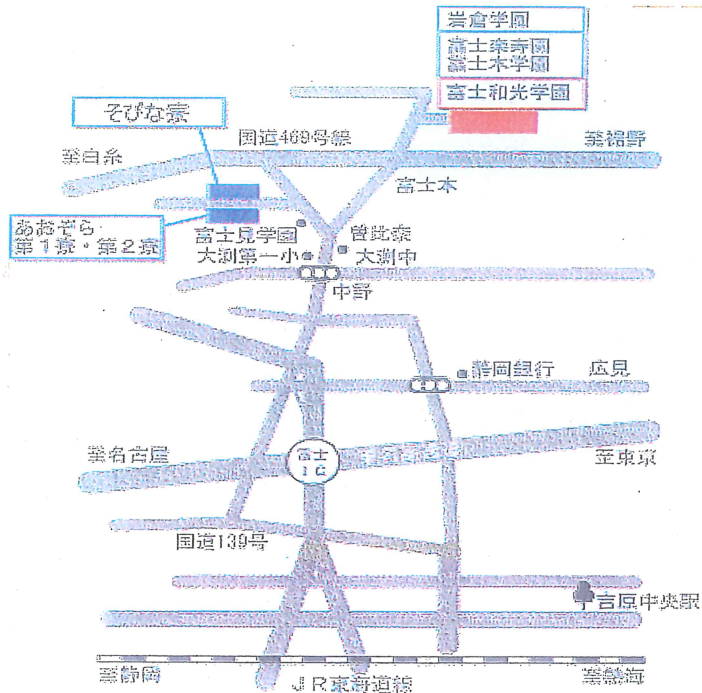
岩倉学園
富士楽寿園
富士本学園
富士和光学園
そびな荘
国道469号線
至白糸
至裾野
富士本
あおぞら
第1寮・第2寮
富士見学園
曽比奈
大渕第一小
大渕中
中野
静岡銀行
広見
至名古屋
富士
IC
至東京
国道139号
吉原中央駅
至静岡
JR東海道線
至熱海